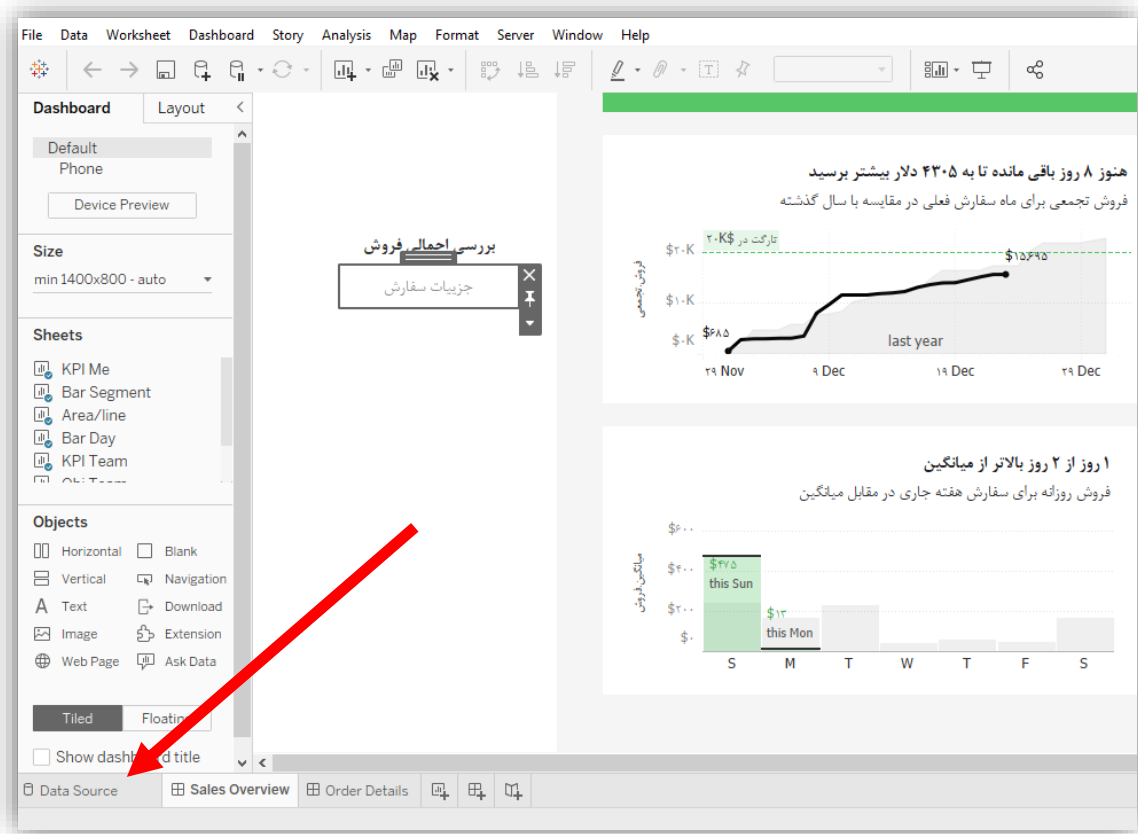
File Data Worksheet Dashboard Story Analysis Map Format Server Window Help

Dashboard Layout

Default
Phone
Device Preview

Size
min 1400x800 - auto

Sheets
KPI Me
Bar Segment
Area/line
Bar Day
KPI Team

Objects
Horizontal
Blank
Vertical
Navigation
Text
Download
Image
Extension
Web Page
Ask Data

Tiled
Floating

Show dashb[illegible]d title

بررسی اجمالی فروش
جزییات سفارش

هنوز ۸ روز باقی مانده تا به ۴۳۰۵ دلار بیشتر برسید
فروش تجمعی برای ماه سفارش فعلی در مقایسه با سال گذشته

تارگت در ۲۰K$
$۲۰K
$۱۰K
$۰K
فروش تجمعی
$۱۵۶۹۵
$۶۸۵
last year
۲۹ Nov
۹ Dec
۱۹ Dec
۲۹ Dec

۱ روز از ۲ روز بالاتر از میانگین
فروش روزانه برای سفارش هفته جاری در مقابل میانگین

$۶۰۰
$۴۰۰
$۲۰۰
$۰
میانگین فروش
$۴۷۵
this Sun
$۱۳
this Mon
S
M
T
W
T
F
S

Data Source
Sales Overview
Order Details